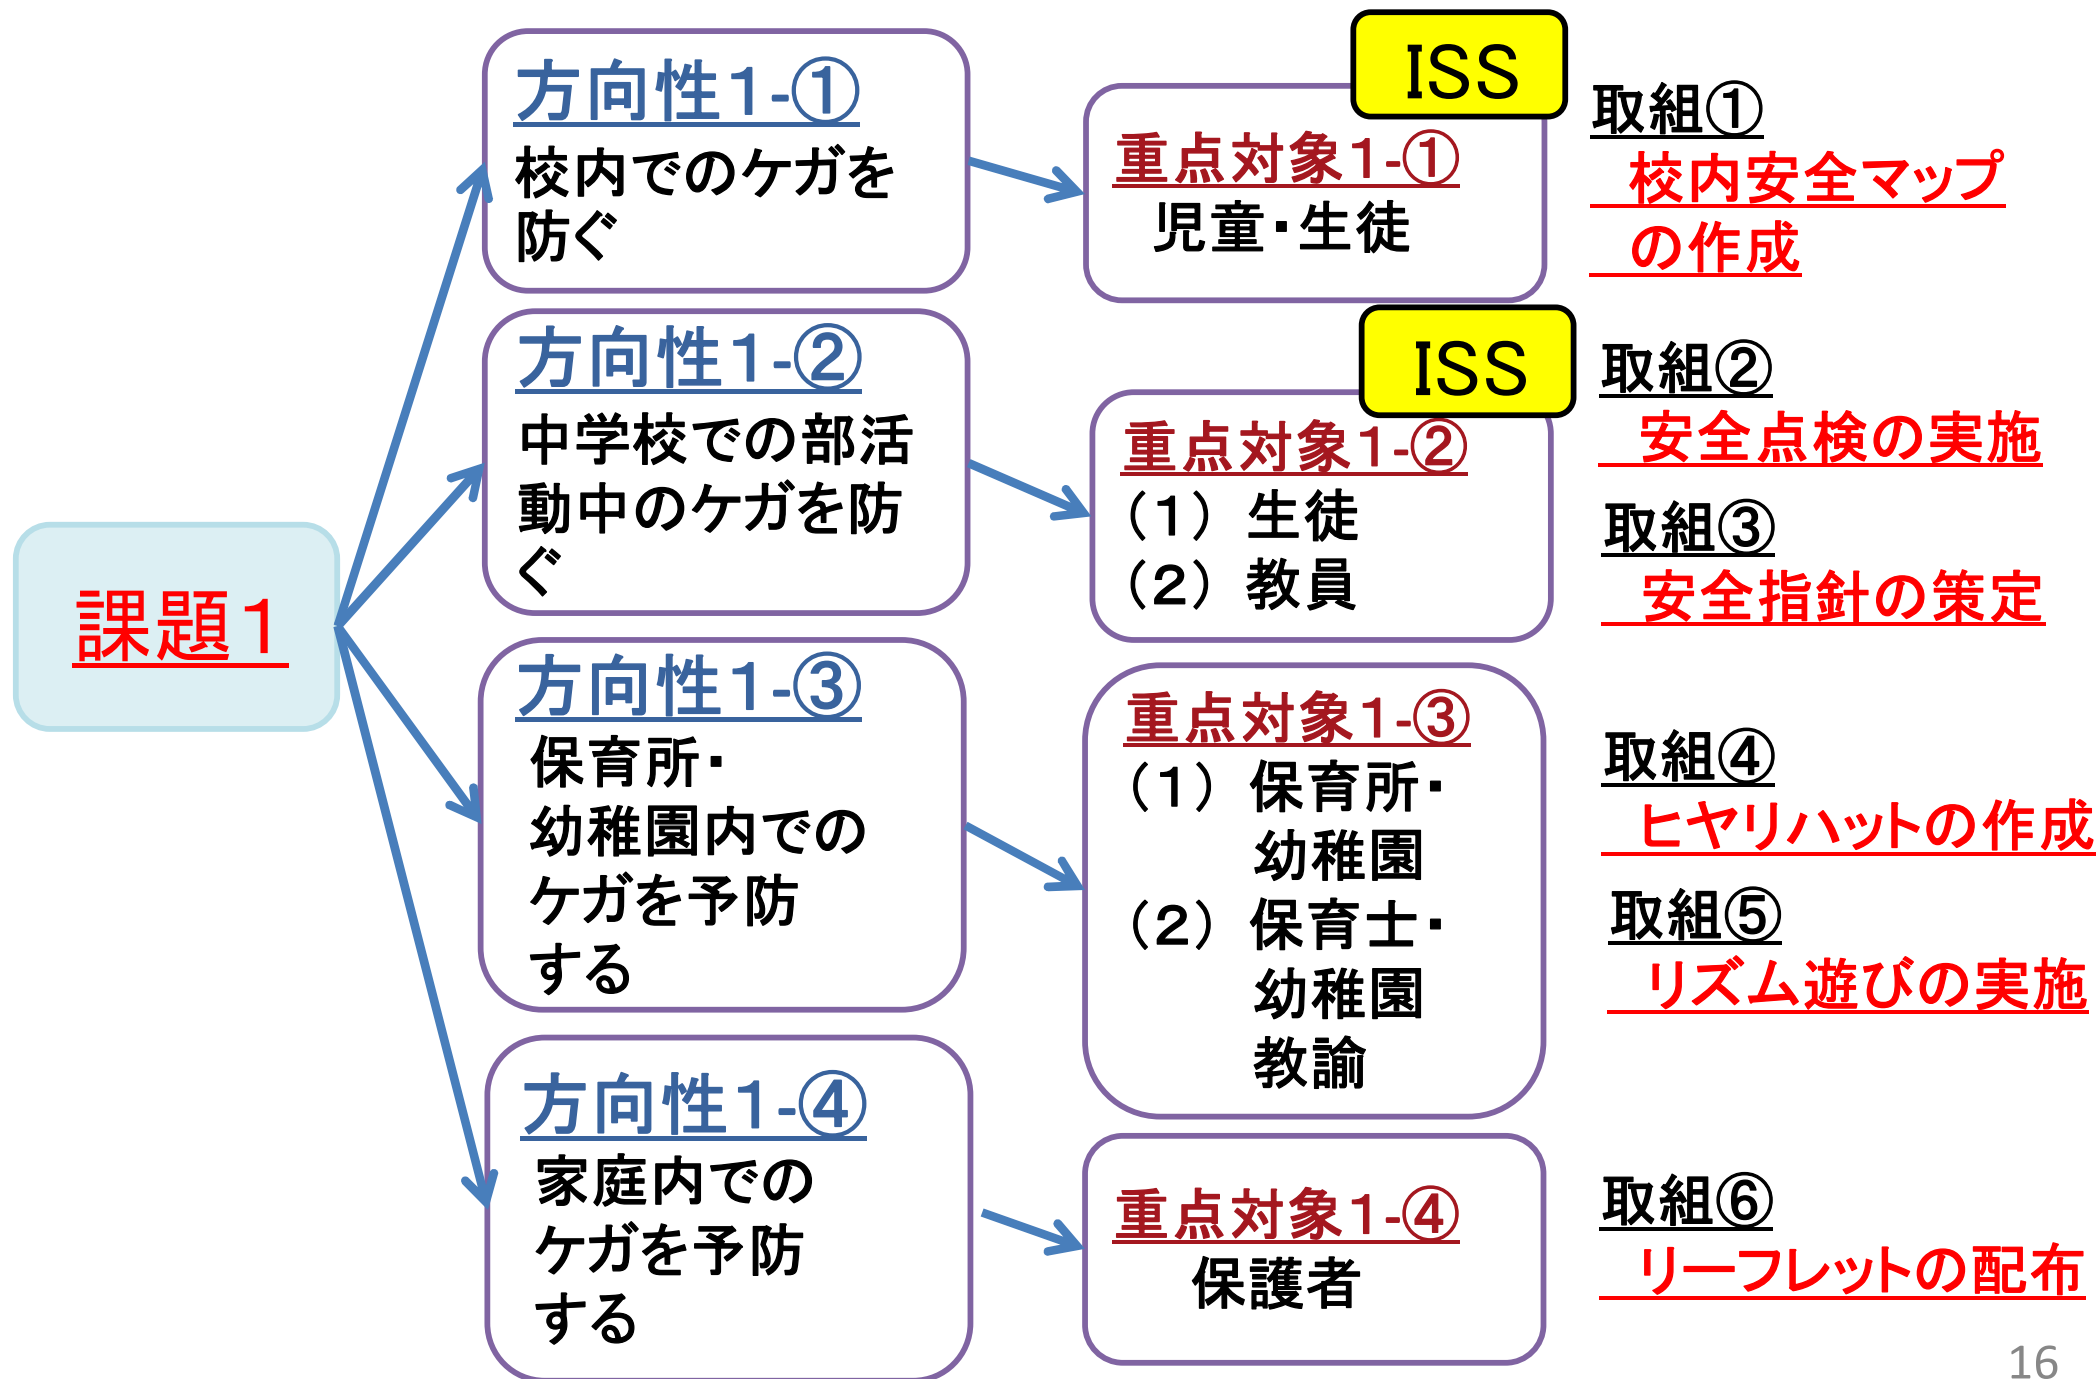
課題1

方向性1-①
校内でのケガを防ぐ

方向性1-②
中学校での部活動中のケガを防ぐ

方向性1-③
保育所・幼稚園内でのケガを予防する

方向性1-④
家庭内でのケガを予防する

ISS
重点対象1-①
児童・生徒

ISS
重点対象1-②
（1）生徒
（2）教員

重点対象1-③
（1）保育所・幼稚園
（2）保育士・幼稚園教諭

重点対象1-④
保護者

取組①
校内安全マップの作成

取組②
安全点検の実施

取組③
安全指針の策定

取組④
ヒヤリハットの作成

取組⑤
リズム遊びの実施

取組⑥
リーフレットの配布

16